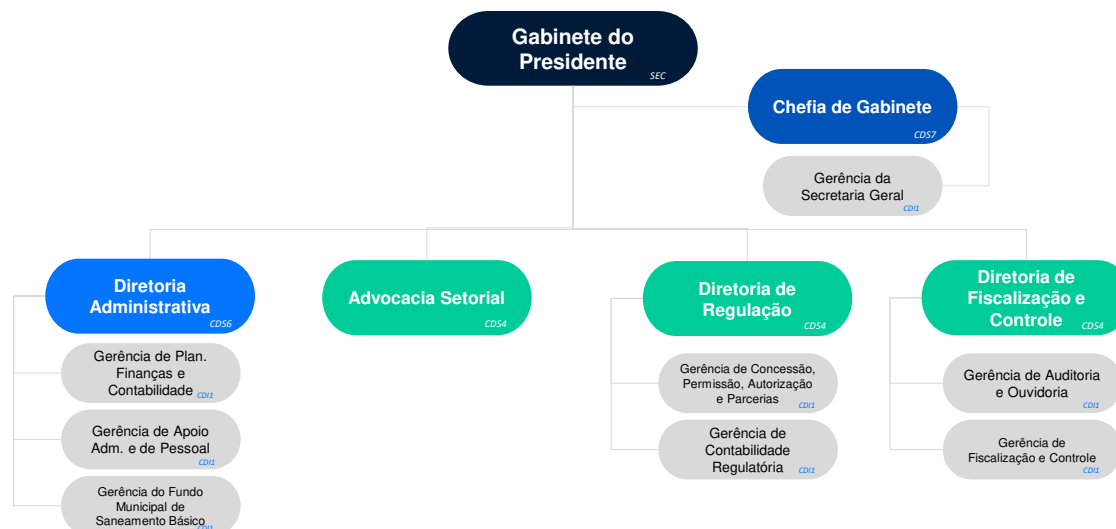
Gabinete do Presidente
SEC

Chefia de Gabinete
CDS7

Gerência da Secretaria Geral
CDI1

Diretoria Administrativa
CDS6

Gerência de Plan. Finanças e Contabilidade
CDI1

Gerência de Apoio Adm. e de Pessoal
CDI1

Gerência do Fundo Municipal de Saneamento Básico
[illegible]

Advocacia Setorial
CDS4

Diretoria de Regulação
CDS4

Gerência de Concessão, Permissão, Autorização e Parcerias
CDI1

Gerência de Contabilidade Regulatória
CDI1

Diretoria de Fiscalização e Controle
CDS4

Gerência de Auditoria e Ouvidoria
CDI1

Gerência de Fiscalização e Controle
CDI1